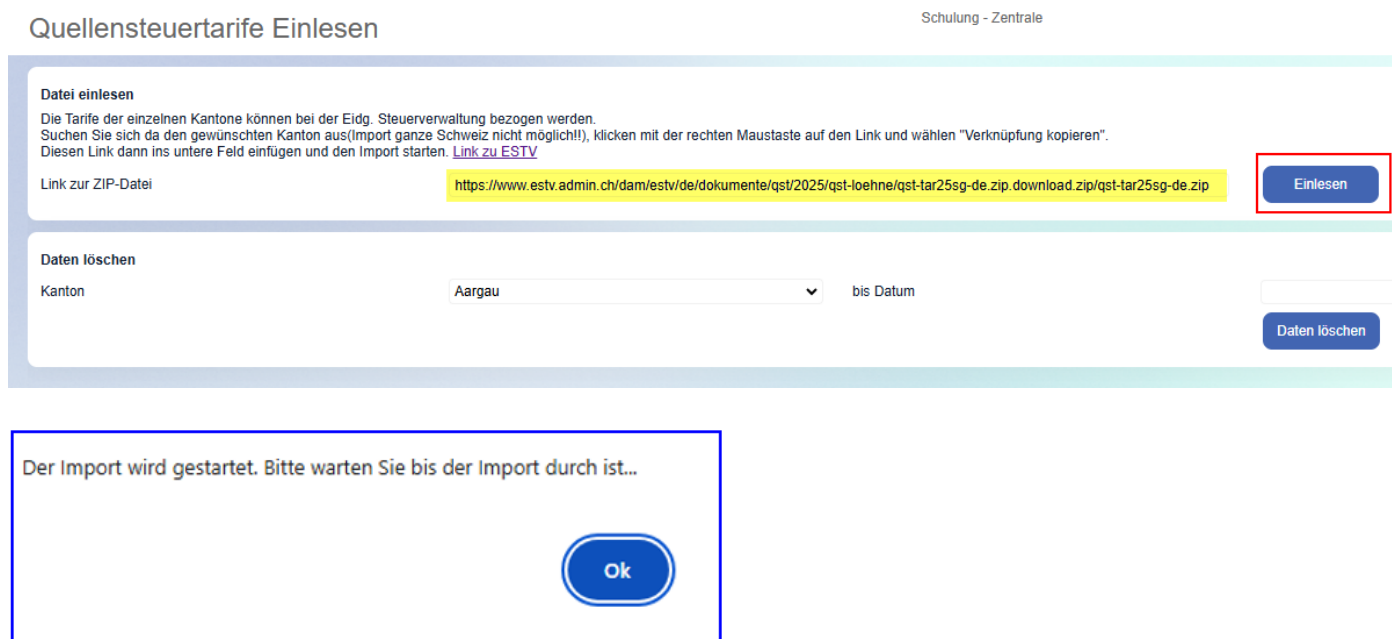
Quellensteuertarife Einlesen

Schulung - Zentrale

Datei einlesen

Die Tarife der einzelnen Kantone können bei der Eidg. Steuerverwaltung bezogen werden.
Suchen Sie sich da den gewünschten Kanton aus(Import ganze Schweiz nicht möglich!!), klicken mit der rechten Maustaste auf den Link und wählen "Verknüpfung kopieren".
Diesen Link dann ins untere Feld einfügen und den Import starten. Link zu ESTV

Link zur ZIP-Datei

https://www.estv.admin.ch/dam/estv/de/dokumente/qst/2025/qst-loehne/qst-tar25sg-de.zip.download.zip/qst-tar25sg-de.zip

Einlesen

Daten löschen

Kanton

Aargau

bis Datum

Daten löschen

Der Import wird gestartet. Bitte warten Sie bis der Import durch ist...

Ok